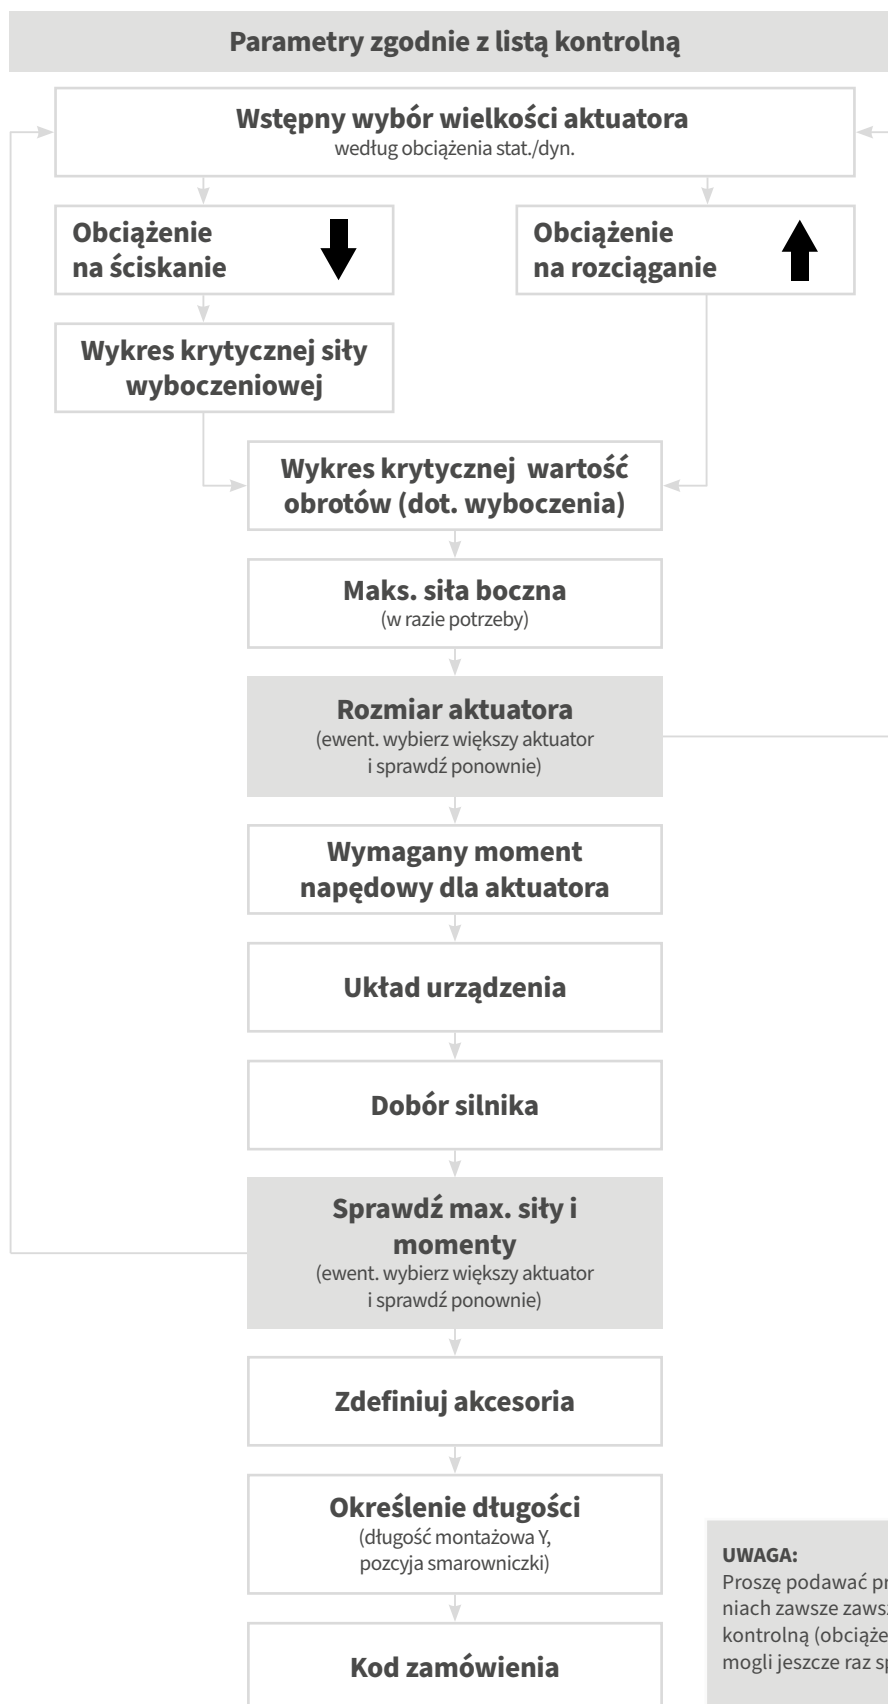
Parametry zgodnie z listą kontrolną

Wstępny wybór wielkości aktuatora
według obciążenia stat./dyn.

Obciążenie na ściskanie

Obciążenie na rozciąganie

Wykres krytycznej siły wyboczeniowej

Wykres krytycznej wartość obrotów (dot. wyboczenia)

Maks. siła boczna
(w razie potrzeby)

Rozmiar aktuatora
(ewent. wybierz większy aktuator i sprawdź ponownie)

Wymagany moment napędowy dla aktuatora

Układ urządzenia

Dobór silnika

Sprawdź max. siły i momenty
(ewent. wybierz większy aktuator i sprawdź ponownie)

Zdefiniuj akcesoria

Określenie długości
(długość montażowa Y, pozcyja smarowniczki)

Kod zamówienia

UWAGA:
Proszę podawać pr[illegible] niach zawsze zaws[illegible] kontrolną (obciąże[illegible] mogli jeszcze raz sp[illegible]